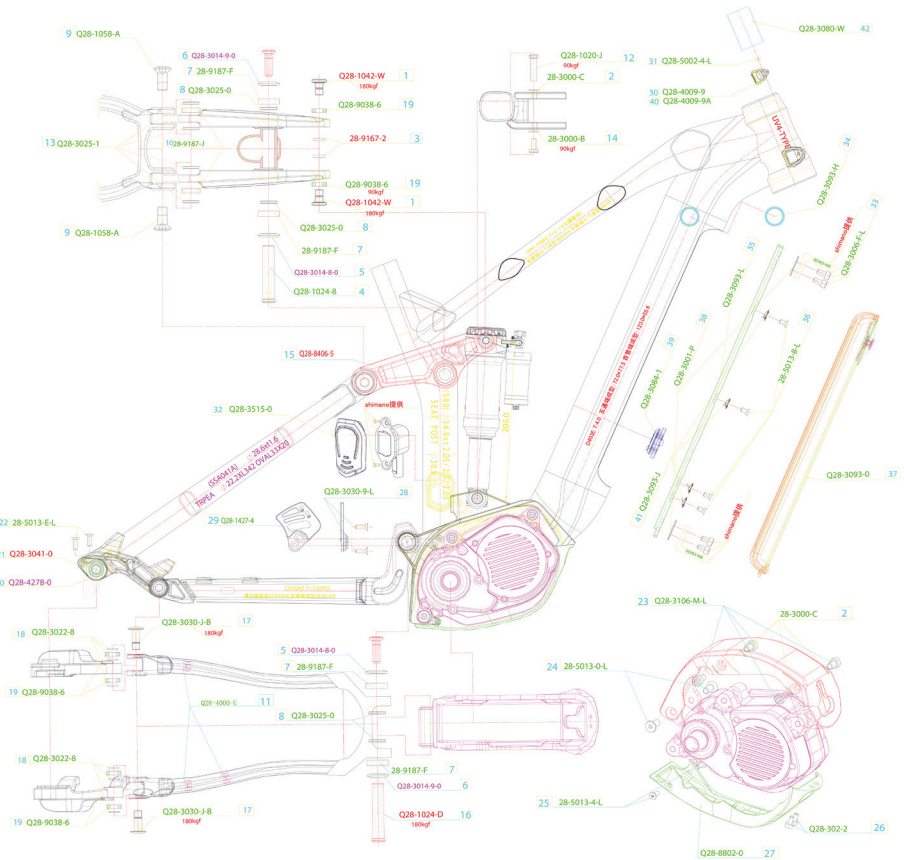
9 Q28-1058-A
6 Q28-3014-9-0
7 28-9187-F
8 Q28-3025-0
Q28-1042-W 1
180kgf
Q28-9038-6 19
13 Q28-3025-1
10 28-9187-J
28-9167-2 3
Q28-9038-6 19
90kgf
Q28-1042-W 1
180kgf
9 Q28-1058-A
Q28-3025-0 8
28-9187-F 7
Q28-3014-8-0 5
Q28-1024-B 4
Q28-1020-J 12
90kgf
28-3000-C 2
28-3000-B 14
90kgf
Q28-3080-W 42
31 Q28-5002-4-L
30 Q28-4009-9
40 Q28-4009-9A
UV4-TYPE
34 Q28-3093-H
33 shimano提供 Q28-3005-F-L
35 Q28-3093-L
38 Q28-3001-P
36 28-5013-B-L
39 Q28-3084-1
41 Q28-3093-J
shimano提供
Q28-3093-0 37
15 28-8406-5
32 Q28-3515-0
shimano提供
TRPEA (SSA041A) 22.2XL342 OVAL33X20 28.6x41.6
Q28-3030-9-L 28
29 Q28-1427-4
22 28-5013-E-L
21 Q28-3041-0
20 Q28-4278-0
18 Q28-3022-B
Q28-3030-J-B 17
180kgf
19 Q28-9038-6
Q28-4000-0 11
5 Q28-3014-8-0
7 28-9187-F
8 Q28-3025-0
18 Q28-3022-B
19 Q28-9038-6
Q28-3030-J-B 17
180kgf
28-9187-F 7
Q28-3014-9-0 6
Q28-1024-D 16
180kgf
23 Q28-3106-M-L
28-3000-C 2
24 28-5013-0-L
25 28-5013-4-L
Q28-8802-0 27
Q28-302-2 26